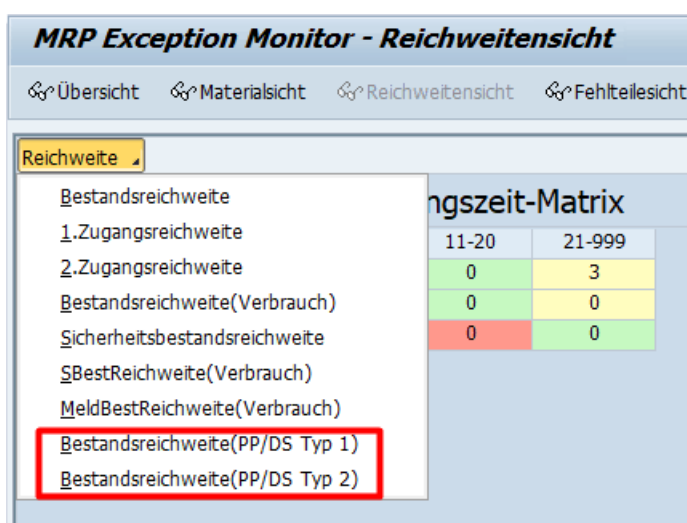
MRP Exception Monitor - Reichweitensicht

Übersicht Materialsicht Reichweitensicht Fehlteilesicht

Reichweite

Bestandsreichweite
1.Zugangsreichweite
2.Zugangsreichweite
Bestandsreichweite(Verbrauch)
Sicherheitsbestandsreichweite
SBestReichweite(Verbrauch)
MeldBestReichweite(Verbrauch)
Bestandsreichweite(PP/DS Typ 1)
Bestandsreichweite(PP/DS Typ 2)

ngszeit-Matrix

| 11-20 | 21-999 |
|---|---|
| 0 | 3 |
| 0 | 0 |
| 0 | 0 |